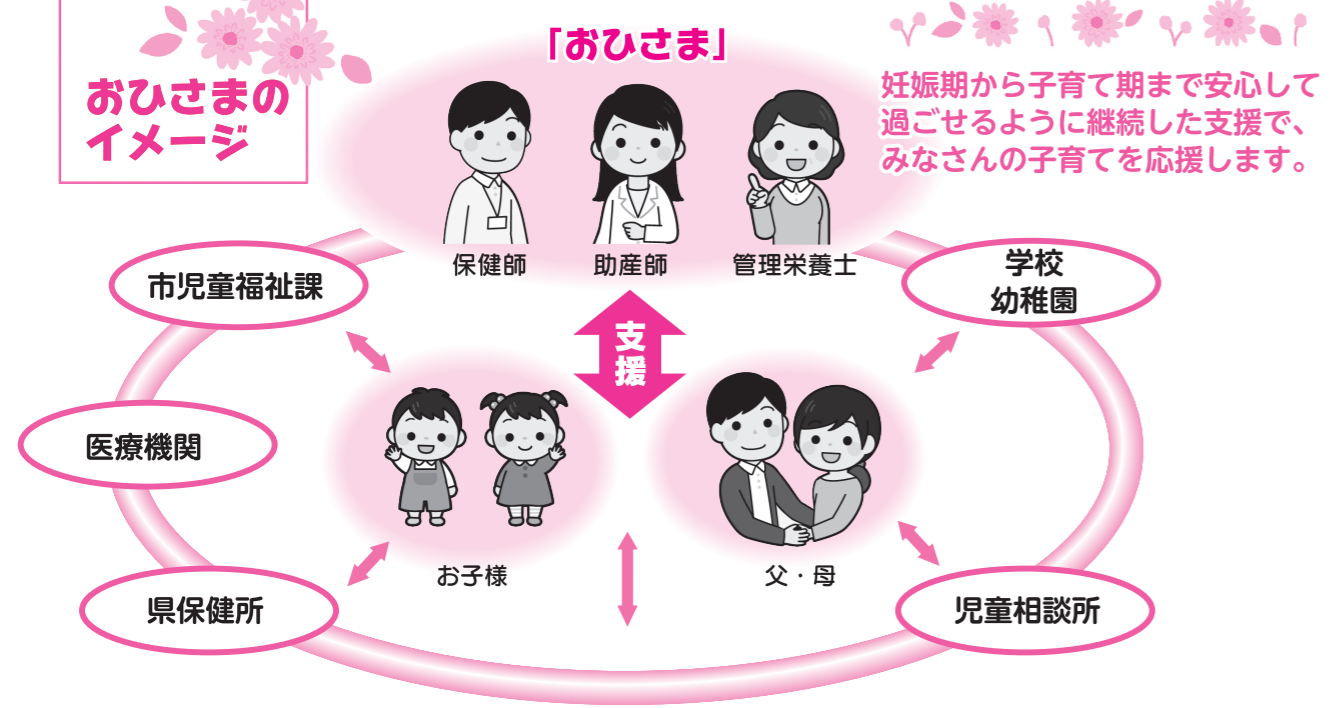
おひさまのイメージ

「おひさま」

妊娠期から子育て期まで安心して過ごせるように継続した支援で、みなさんの子育てを応援します。

保健師

助産師

管理栄養士

市児童福祉課

学校
幼稚園

支援

医療機関

お子様

父・母

県保健所

児童相談所